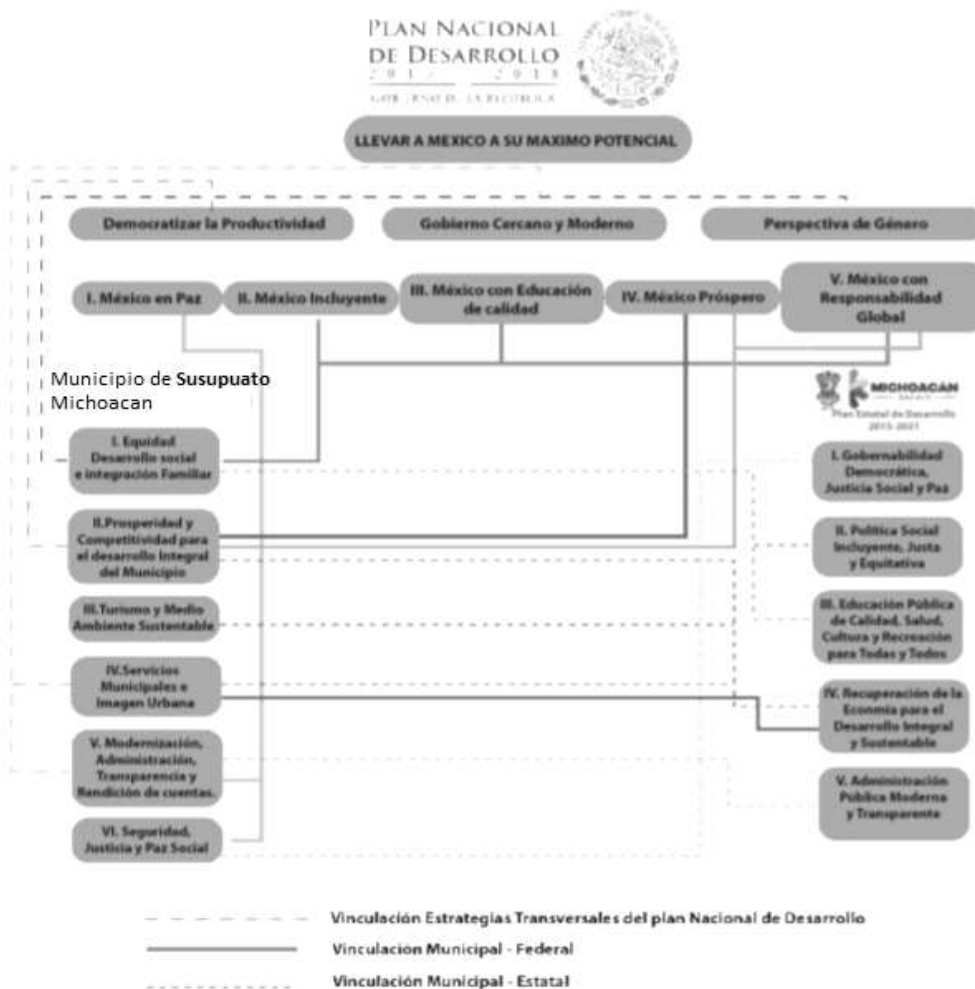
PLAN NACIONAL DE DESARROLLO
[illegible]
GOBIERNO DE LA REPÚBLICA

LLEVAR A MEXICO A SU MAXIMO POTENCIAL

Democratizar la Productividad

Gobierno Cercano y Moderno

Perspectiva de Género

I. México en Paz

II. México Incluyente

III. México con Educación de calidad

IV. México Próspero

V. México con Responsabilidad Global

Municipio de Susupuato Michoacan

MICHOACAN
Plan Estatal de Desarrollo 2015-2021

I. Equidad Desarrollo social e integración Familiar

II.Prosperidad y Competitividad para el desarrollo integral del Municipio

III.Turismo y Medio Ambiente Sustentable

IV.Servicios Municipales e Imagen Urbana

V. Modernización, Administración, Transparencia y Rendición de cuentas.

VI. Seguridad, Justicia y Paz Social

I. Gobernabilidad Democrática, Justicia Social y Paz

II. Política Social Incluyente, Justa y Equitativa

III. Educación Pública de Calidad, Salud, Cultura y Recreación para Todas y Todos

IV. Recuperación de la Econmía para el Desarrollo Integral y Sustentable

V. Administración Pública Moderna y Transparente

Vinculación Estrategias Transversales del plan Nacional de Desarrollo

Vinculación Municipal - Federal

Vinculación Municipal - Estatal